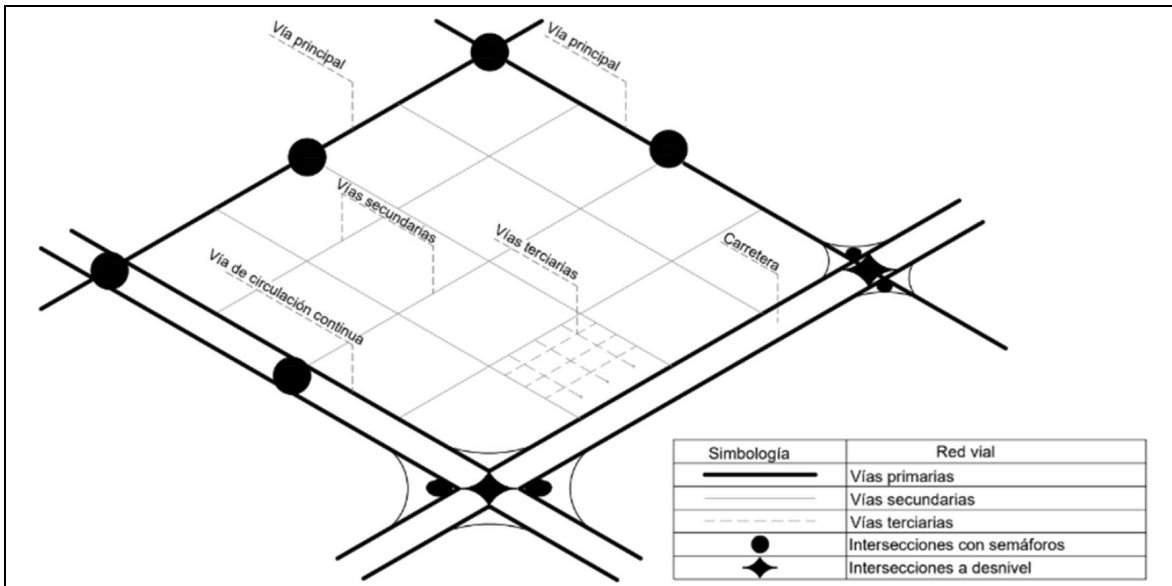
Vía principal

Vía principal

Vías secundarias

Vías terciarias

Carretera

Vía de circulación continua

| Simbología | Red vial |
|---|---|
| | Vías primarias |
| | Vías secundarias |
| | Vías terciarias |
| | Intersecciones con semáforos |
| | Intersecciones a desnivel |